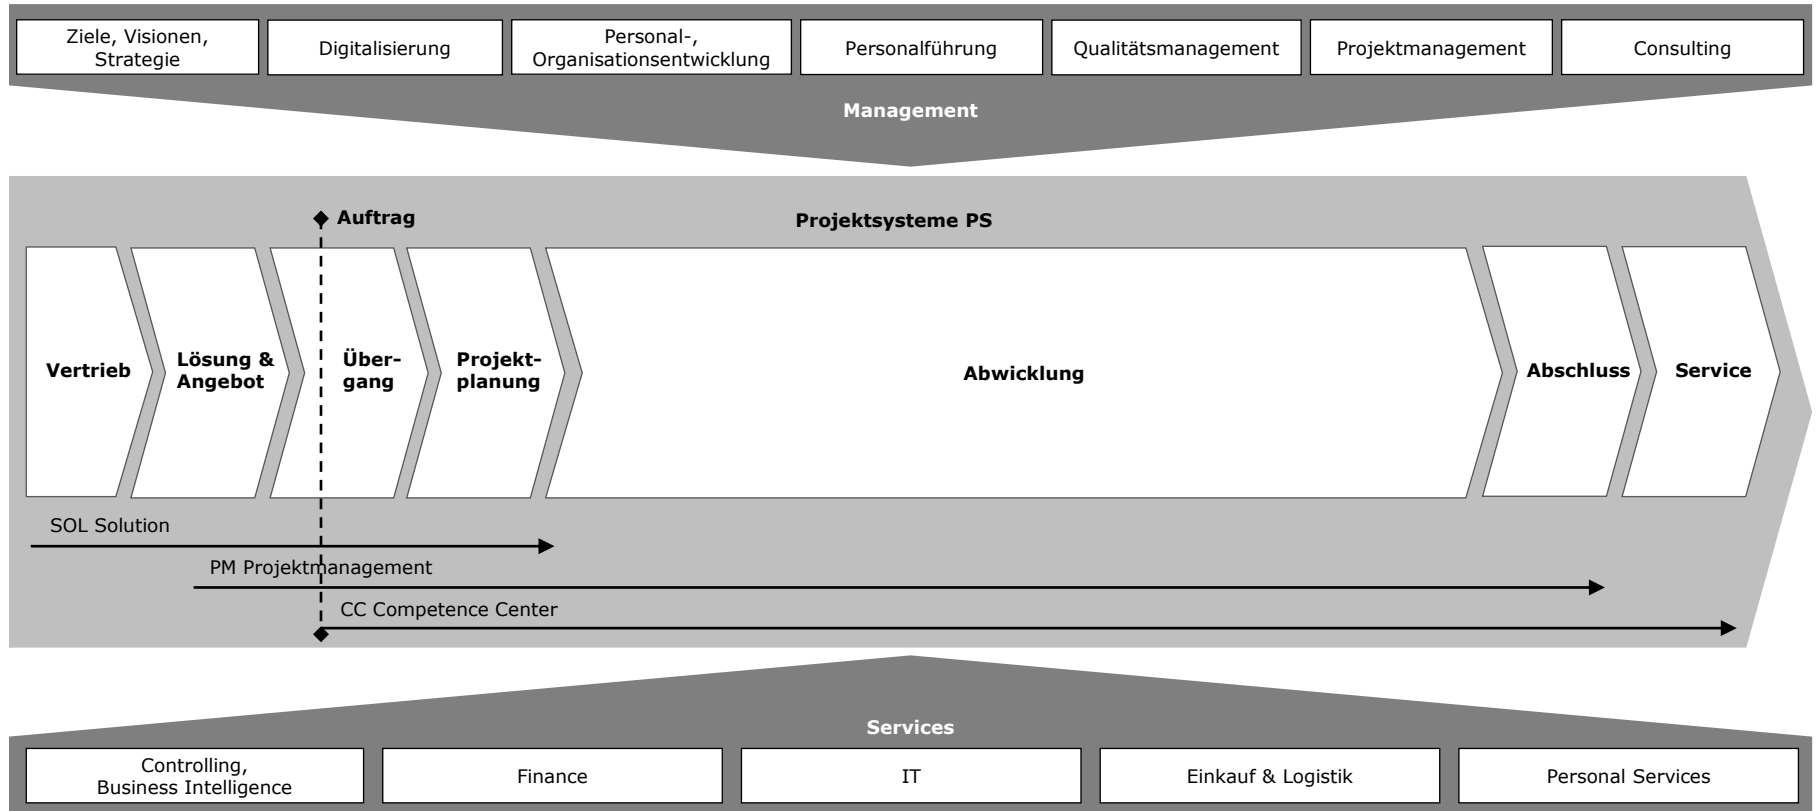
Ziele, Visionen, Strategie
Digitalisierung
Personal-, Organisationsentwicklung
Personalführung
Qualitätsmanagement
Projektmanagement
Consulting

Management

Auftrag

Projektsysteme PS

Vertrieb
Lösung & Angebot
Übergang
Projektplanung
Abwicklung
Abschluss
Service

SOL Solution
PM Projektmanagement
CC Competence Center

Services

Controlling, Business Intelligence
Finance
IT
Einkauf & Logistik
Personal Services